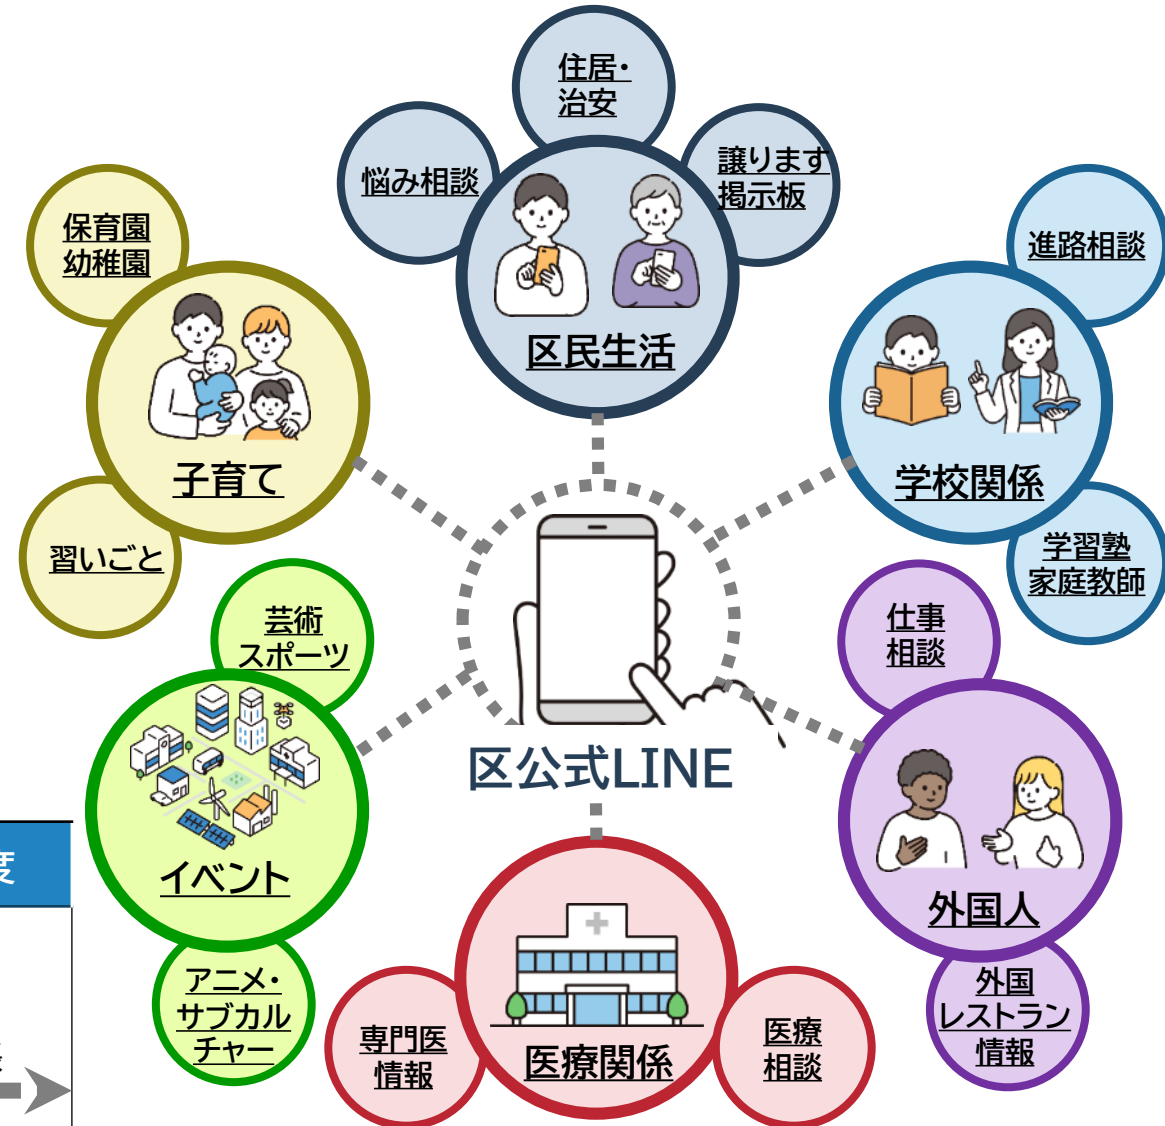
住居・
治安

悩み相談

譲ります
掲示板

区民生活

保育園
幼稚園

子育て

習いごと

進路相談

学校関係

学習塾
家庭教師

芸術
スポーツ

イベント

アニメ・
サブカル
チャー

区公式LINE

仕事
相談

外国人

外国
レストラン
情報

専門医
情報

医療関係

医療
相談

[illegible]